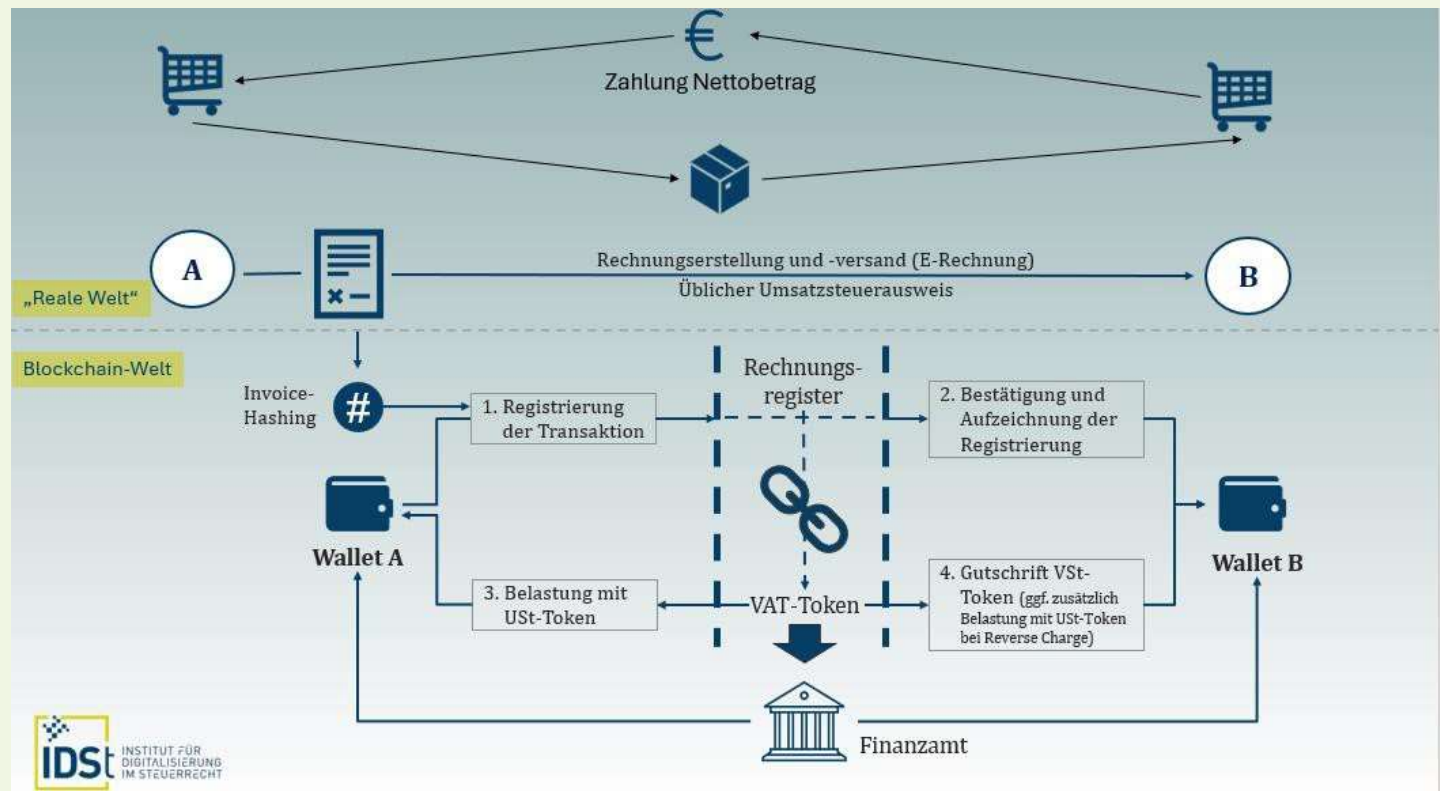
Zahlung Nettobetrag

A

Rechnungserstellung und -versand (E-Rechnung)

Üblicher Umsatzsteuerausweis

B

„Reale Welt“

Blockchain-Welt

Invoice-Hashing

#

1. Registrierung der Transaktion

Rechnungsregister

2. Bestätigung und Aufzeichnung der Registrierung

Wallet A

Wallet B

3. Belastung mit USt-Token

VAT-Token

4. Gutschrift VSt-Token (ggf. zusätzlich Belastung mit USt-Token bei Reverse Charge)

Finanzamt

IDSt INSTITUT FÜR DIGITALISIERUNG IM STEUERRECHT